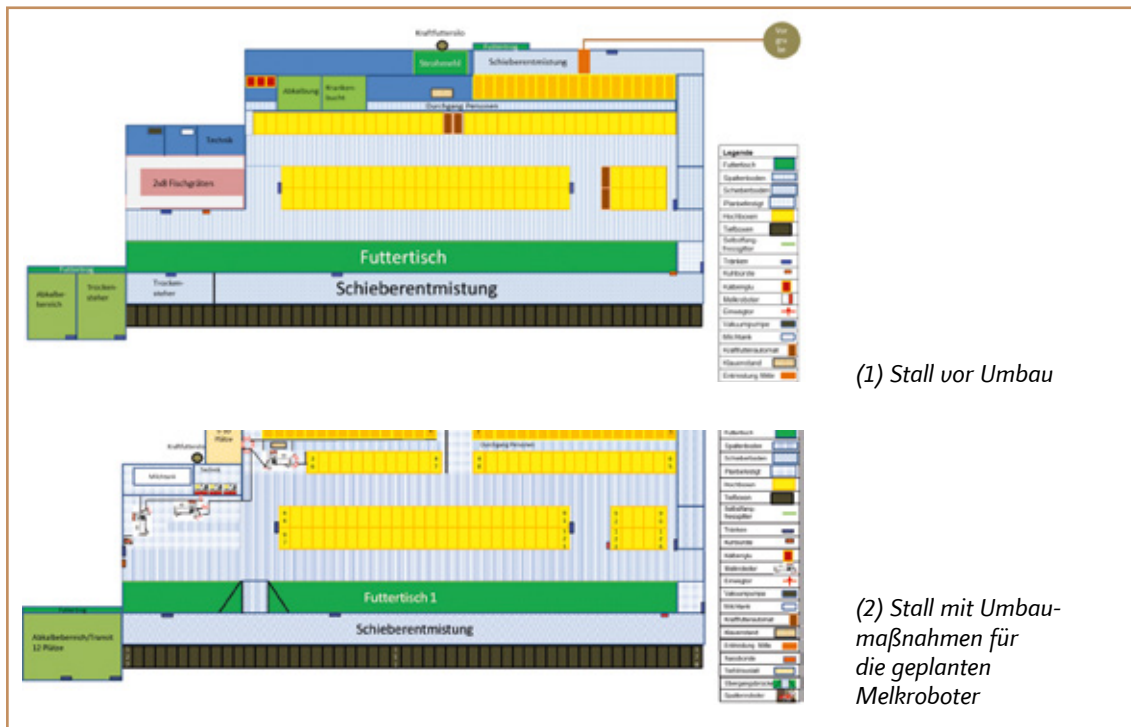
Kraftfuttersilo

Vorgrube

Futtergang

Strohmehl

Schieberentmistung

Abkalbung

Kranken-bucht

Durchgang Personen

Technik

2x8 Fischgräten

Futtertisch

Futtergang

Abkalbe-bereich

Trocken-steher

Trocken-steher

Schieberentmistung

Legende

Futtertisch

Spaltenboden

Schieberboden

Planbefestigt

Hochboxen

Tiefboxen

Selbstfang-fressgitter

Tränken

Kuhbürste

Kälberiglu

Melkroboter

Einweggtor

Vakuumpumpe

Milchtank

Kraftfutterautomat

Klauenstand

Entmistung Mitte

(1) Stall vor Umbau

Kraftfuttersilo

Technik

Milchtank

Durchgang Personen

Futtertisch 1

Futtergang

Abkalbebereich/Transit 12 Plätze

Schieberentmistung

Futtertisch

Spaltenboden

Schieberboden

Planbefestigt

Hochboxen

Tiefboxen

Selbstfang-fressgitter

Tränken

Kuhbürste

Kälberiglu

Melkroboter

Einweggtor

Vakuumpumpe

Milchtank

Kraftfutterautomat

Klauenstand

Entmistung Mitte

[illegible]

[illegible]

Übergangsbrücke

Spaltenroboter

(2) Stall mit Umbaumaßnahmen für die geplanten Melkroboter